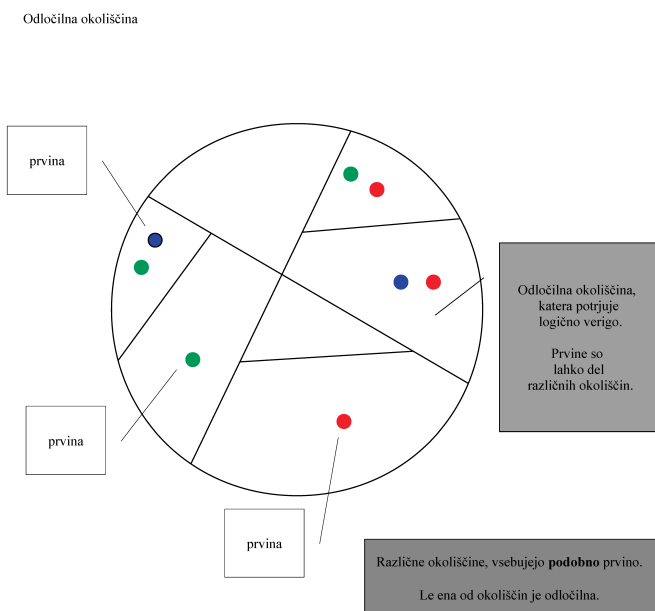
Odločilna okoliščina

prvina

prvina

prvina

Odločilna okoliščina, katera potrjuje logično verigo.

Prvine so lahko del različnih okoliščin.

Različne okoliščine, vsebujejo **podobno** prvino.

Le ena od okoliščin je odločilna.